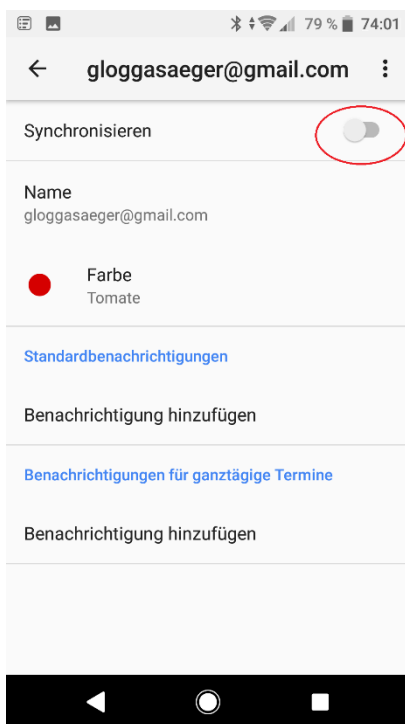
79 % 74:01

gloggasaeger@gmail.com

Synchronisieren

Name
gloggasaeger@gmail.com

Farbe
Tomate

Standardbenachrichtigungen

Benachrichtigung hinzufügen

Benachrichtigungen für ganztägige Termine

Benachrichtigung hinzufügen